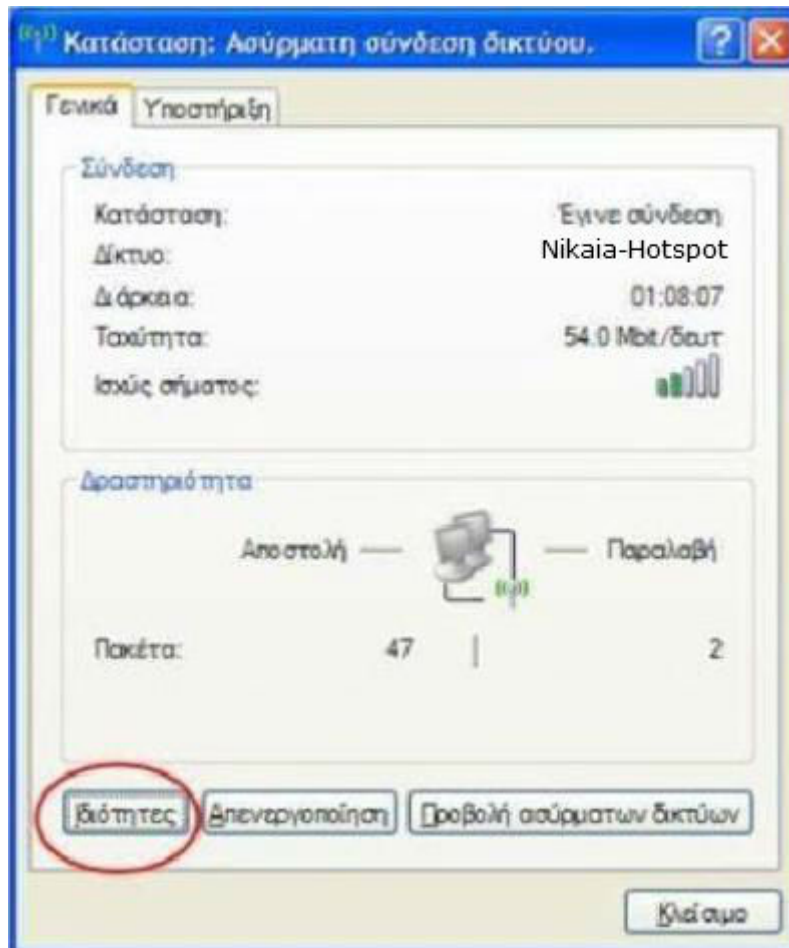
Κατάσταση: Ασύρματη σύνδεση δικτύου.

Γενικά | Υποστήριξη

Σύνδεση

Κατάσταση: Έγινε σύνδεση
Δίκτυο: Nikaia-Hotspot
Διάρκεια: 01:08:07
Ταχύτητα: 54.0 Mbit/δευτ
Ισχύς σήματος:

Δραστηριότητα

Αποστολή — — Παραλαβή

Πακέτα: 47 | 2

Ιδιότητες | Απενεργοποίηση | Προβολή ασύρματων δικτύων

Κλείσιμο